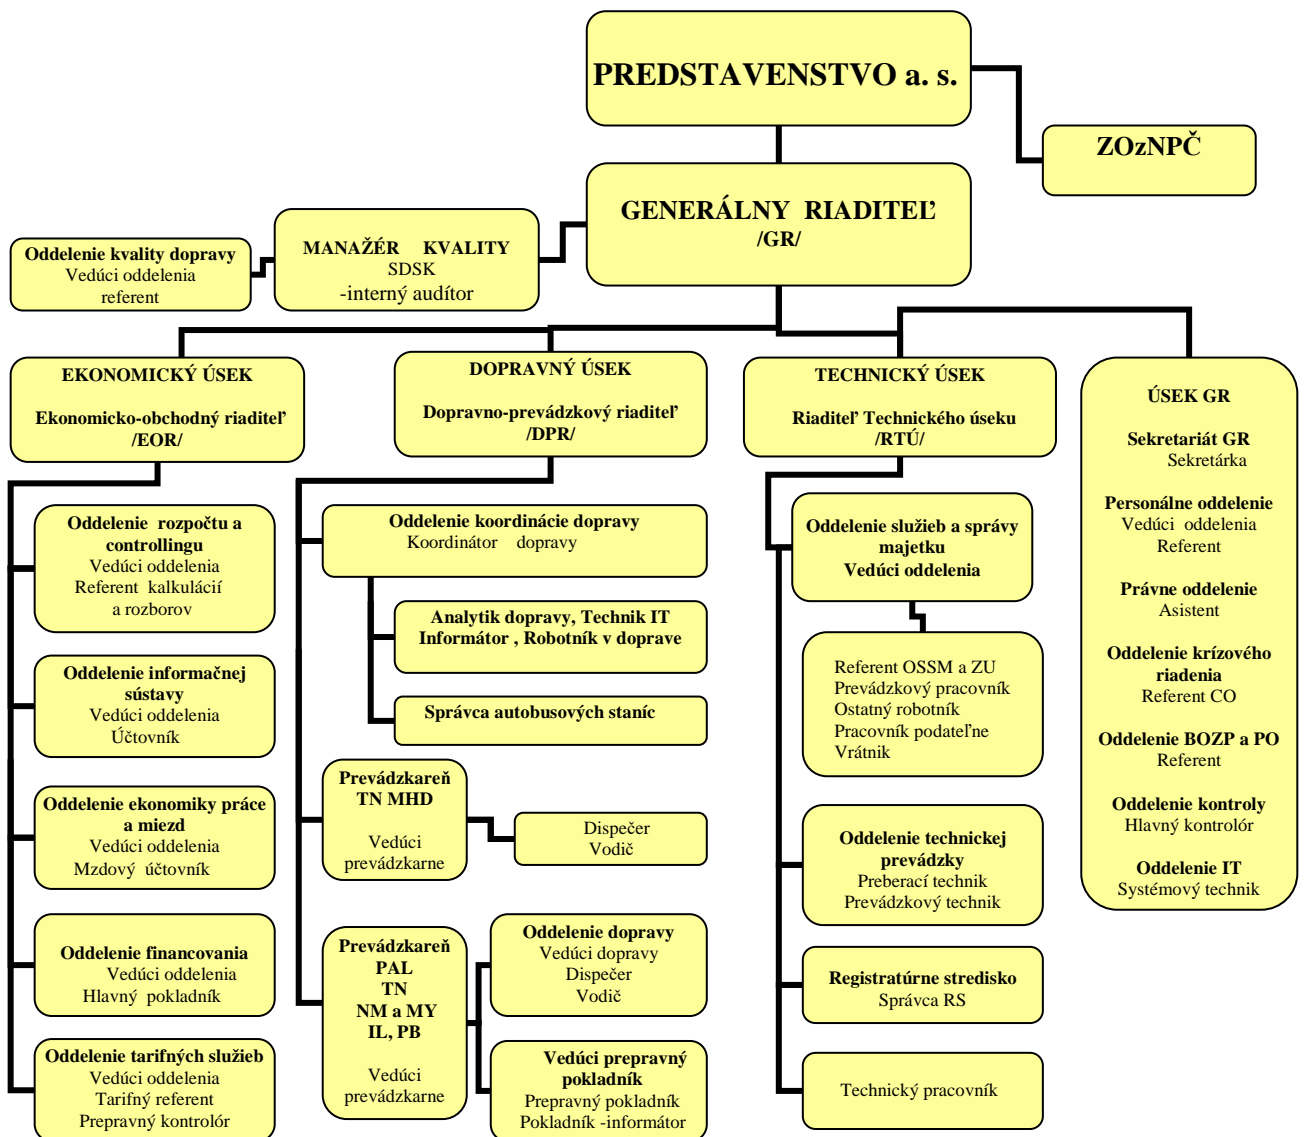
PREDSTAVENSTVO a. s.

ZOzNPČ

GENERÁLNY RIADITEĽ
/GR/

MANAŽÉR KVALITY
SDSK
-interný audítor

Oddelenie kvality dopravy
Vedúci oddelenia
referent

EKONOMICKÝ ÚSEK
Ekonomicko-obchodný riaditeľ
/EOR/

DOPRAVNÝ ÚSEK
Dopravno-prevádzkový riaditeľ
/DPR/

TECHNICKÝ ÚSEK
Riaditeľ Technického úseku
/RTÚ/

ÚSEK GR
Sekretariát GR
Sekretárka
Personálne oddelenie
Vedúci oddelenia
Referent
Právne oddelenie
Asistent
Oddelenie krízového riadenia
Referent CO
Oddelenie BOZP a PO
Referent
Oddelenie kontroly
Hlavný kontrolór
Oddelenie IT
Systémový technik

Oddelenie rozpočtu a controllingu
Vedúci oddelenia
Referent kalkulácií a rozborov

Oddelenie informačnej sústavy
Vedúci oddelenia
Účtovník

Oddelenie ekonomiky práce a miezd
Vedúci oddelenia
Mzdový účtovník

Oddelenie financovania
Vedúci oddelenia
Hlavný pokladník

Oddelenie tarifných služieb
Vedúci oddelenia
Tarifný referent
Prepravný kontrolór

Oddelenie koordinácie dopravy
Koordinátor dopravy

Analytik dopravy, Technik IT
Informátor , Robotník v doprave

Správca autobusových staníc

Prevádzkareň TN MHD
Vedúci prevádzkarne

Dispečer
Vodič

Prevádzkareň PAL TN NM a MY IL, PB
Vedúci prevádzkarne

Oddelenie dopravy
Vedúci dopravy
Dispečer
Vodič

Vedúci prepravný pokladník
Prepravný pokladník
Pokladník -informátor

Oddelenie služieb a správy majetku
Vedúci oddelenia

Referent OSSM a ZU
Prevádzkový pracovník
Ostatný robotník
Pracovník podateľne
Vrátnik

Oddelenie technickej prevádzky
Preberací technik
Prevádzkový technik

Registratúrne stredisko
Správca RS

Technický pracovník